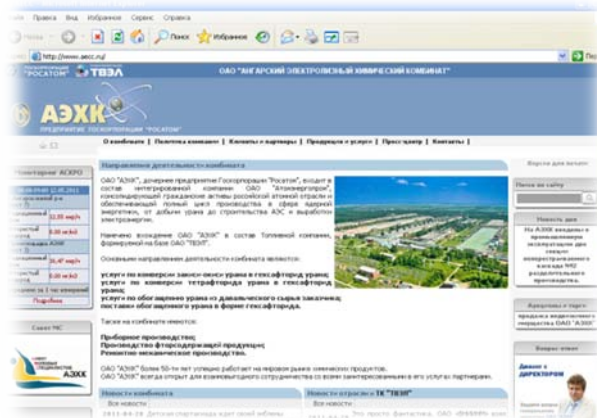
Файл Правка Вид Избранное Сервис Справка

Поиск Избранное

http://www.aecc.ru/

"РОСАТОМ" ТВЭЛ

ОАО "АНГАРСКИЙ ЭЛЕКТРОЛИЗНЫЙ ХИМИЧЕСКИЙ КОМБИНАТ"

АЭХК

ПРЕДПРИЯТИЕ ГОСКОРПОРАЦИИ "РОСАТОМ"

О комбинате | Политика компании | Клиенты и партнеры | Продукция и услуги | Пресс-центр | Контакты |

Версия для печати

Мониторинг АСКРО

Направления деятельности комбината

ОАО "АЭХК", дочернее предприятие Госкорпорации "Росатом", входит в состав интегрированной компании ОАО "Атомэнергопром", консолидирующей гражданские активы российской атомной отрасли и обеспечивающей полный цикл производства в сфере ядерной энергетики, от добычи урана до строительства АЭС и выработки электроэнергии.

Начиная с вхождения ОАО "АЭХК" в состав Топливной компании, сформированной на базе ОАО "ТВЭЛ".

Основными направлениями деятельности комбината являются:

услуги по конверсии закиси-окиси урана в гексафторид урана;
услуги по конверсии тетрафторида урана в гексафторид урана;
услуги по обогащению урана из давальческого сырья заказчика;
поставки обогащенного урана в форме гексафторида.

Также на комбинате имеются:

Приборное производство;
Производство фторсодержащей продукции;
Ремонтно-механическое производство.

ОАО "АЭХК" более 50-ти лет успешно работает на мировом рынке химических продуктов.
ОАО "АЭХК" всегда открыт для взаимовыгодного сотрудничества со всеми заинтересованными в его услугах партнерами.

Поиск по сайту

Новость дня

На АЭХК введены в промышленную эксплуатацию два секции конденсационного каскада №2 разделительного производства

Продукты и горе

продажа водородного оборудства ОАО "АЭХК"

Вопрос ответ

Диалог с ДИРЕКТОРОМ

Совет МС

СОВЕТ МОЛОДЫХ СПЕЦИАЛИСТОВ АЭХК

Подробнее

Новости комбината

Все новости

Новости отрасли / ТК "ТВЭЛ"

Все новости